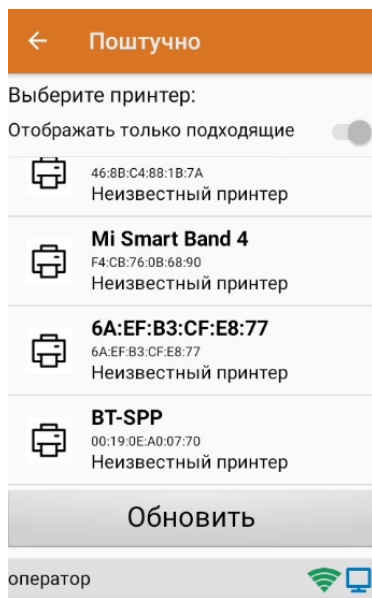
← Поштучно

Выберите принтер:

Отображать только подходящие

46:8B:C4:88:1B:7A
Неизвестный принтер

Mi Smart Band 4
F4:CB:76:0B:68:90
Неизвестный принтер

6A:EF:B3:CF:E8:77
6A:EF:B3:CF:E8:77
Неизвестный принтер

BT-SPP
00:19:0E:A0:07:70
Неизвестный принтер

Обновить

оператор